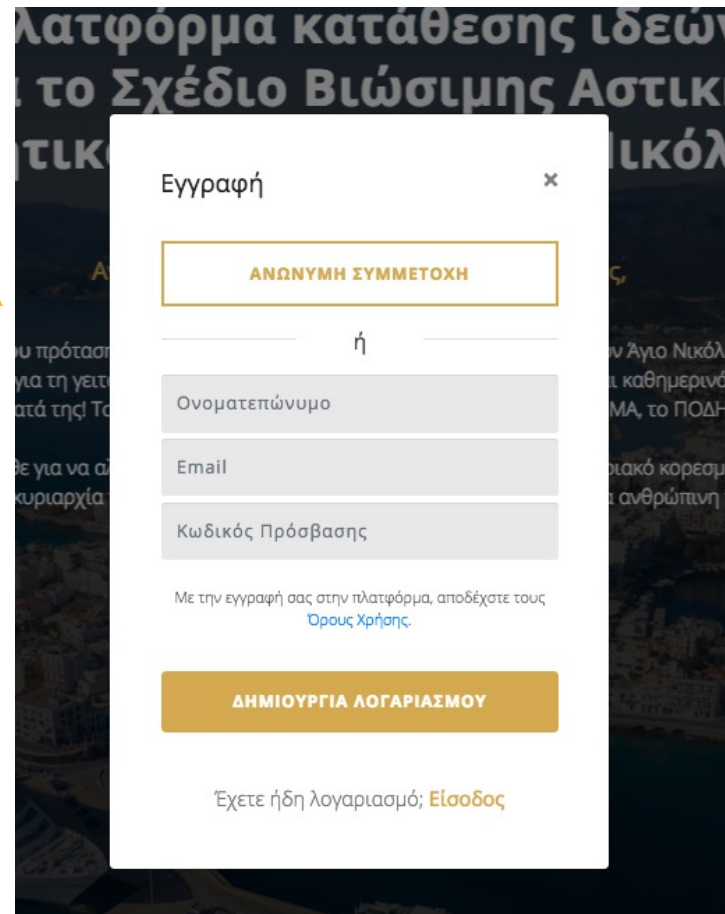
λατφόρμα κατάθεσης ιδεών
ι το Σχέδιο Βιώσιμης Αστικ
ητικ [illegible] ικόλ

Εγγραφή ×

ΑΝΩΝΥΜΗ ΣΥΜΜΕΤΟΧΗ

ή

Ονοματεπώνυμο

Email

Κωδικός Πρόσβασης

Με την εγγραφή σας στην πλατφόρμα, αποδέχστε τους Όρους Χρήσης.

ΔΗΜΙΟΥΡΓΙΑ ΛΟΓΑΡΙΑΣΜΟΥ

Έχετε ήδη λογαριασμό; Είσοδος

ου πρόταση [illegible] ν Άγιο Νικόλ
για τη γειτ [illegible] καθημερινό
ατά της! Το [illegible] ΜΑ, το ΠΟΔΗ

θε για να α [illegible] ριακό κορεσμ
κυριαρχία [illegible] ανθρώπινη